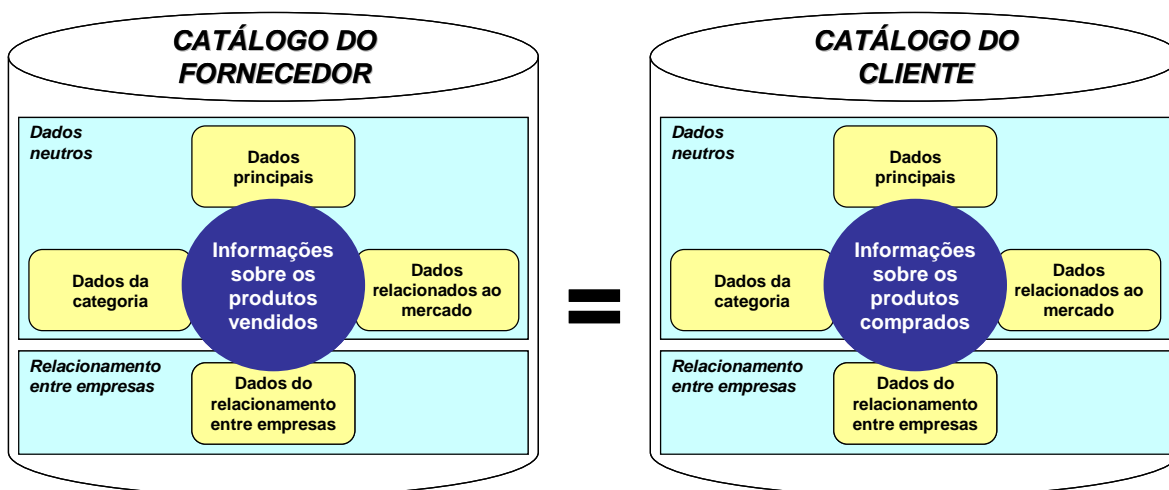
CATÁLOGO DO FORNECEDOR

Dados neutros

Dados principais

Dados da categoria

Informações sobre os produtos vendidos

Dados relacionados ao mercado

Relacionamento entre empresas

Dados do relacionamento entre empresas

=

CATÁLOGO DO CLIENTE

Dados neutros

Dados principais

Dados da categoria

Informações sobre os produtos comprados

Dados relacionados ao mercado

Relacionamento entre empresas

Dados do relacionamento entre empresas